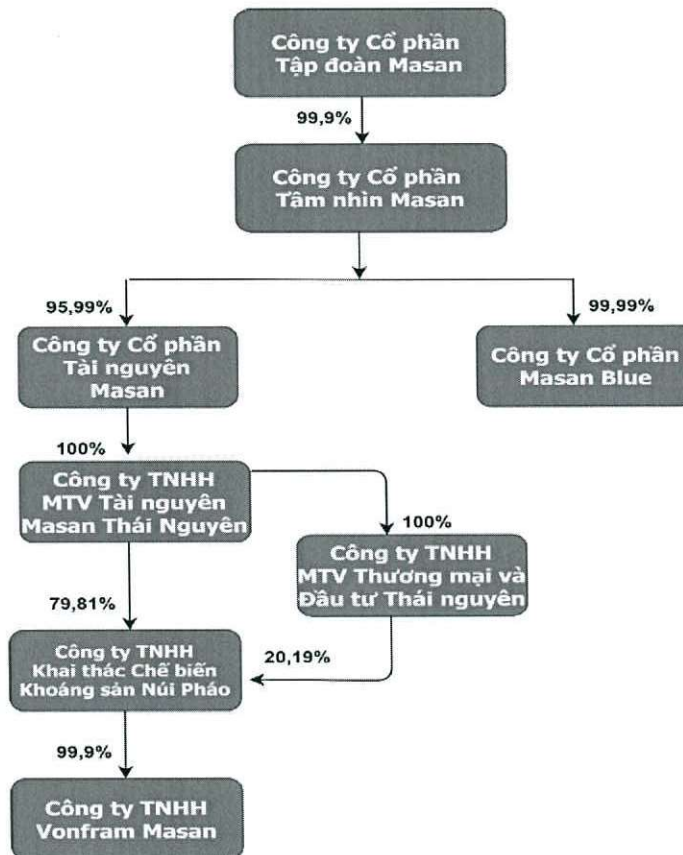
Công ty Cổ phần Tập đoàn Masan

99,9%

Công ty Cổ phần Tầm nhìn Masan

95,99%

Công ty Cổ phần Tài nguyên Masan

99,99%

Công ty Cổ phần Masan Blue

100%

Công ty TNHH MTV Tài nguyên Masan Thái Nguyên

100%

Công ty TNHH MTV Thương mại và Đầu tư Thái nguyên

79,81%

Công ty TNHH Khai thác Chế biến Khoáng sản Núi Pháo

20,19%

99,9%

Công ty TNHH Vonfram Masan